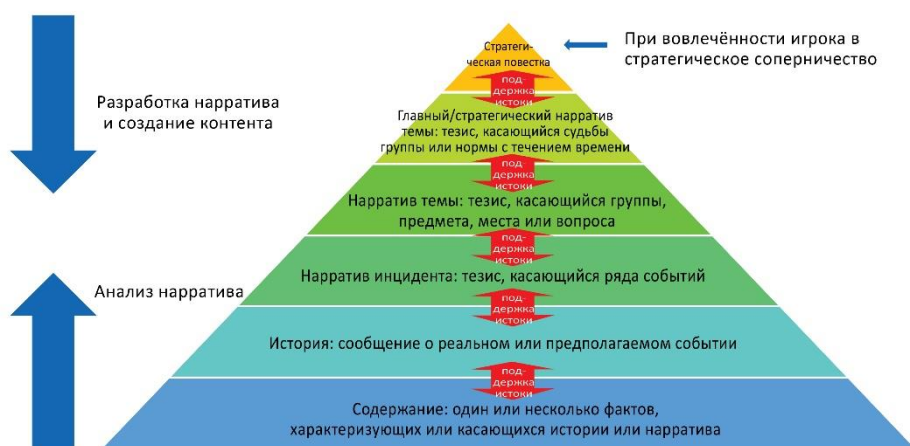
Разработка нарратива и создание контента

Анализ нарратива

Стратегическая повестка

При вовлечённости игрока в стратегическое соперничество

поддержка
истоки

Главный/стратегический нарратив темы: тезис, касающийся судьбы группы или нормы с течением времени

поддержка
истоки

Нарратив темы: тезис, касающийся группы, предмета, места или вопроса

поддержка
истоки

Нарратив инцидента: тезис, касающийся ряда событий

поддержка
истоки

История: сообщение о реальном или предполагаемом событии

поддержка
истоки

Содержание: один или несколько фактов, характеризующих или касающихся истории или нарратива